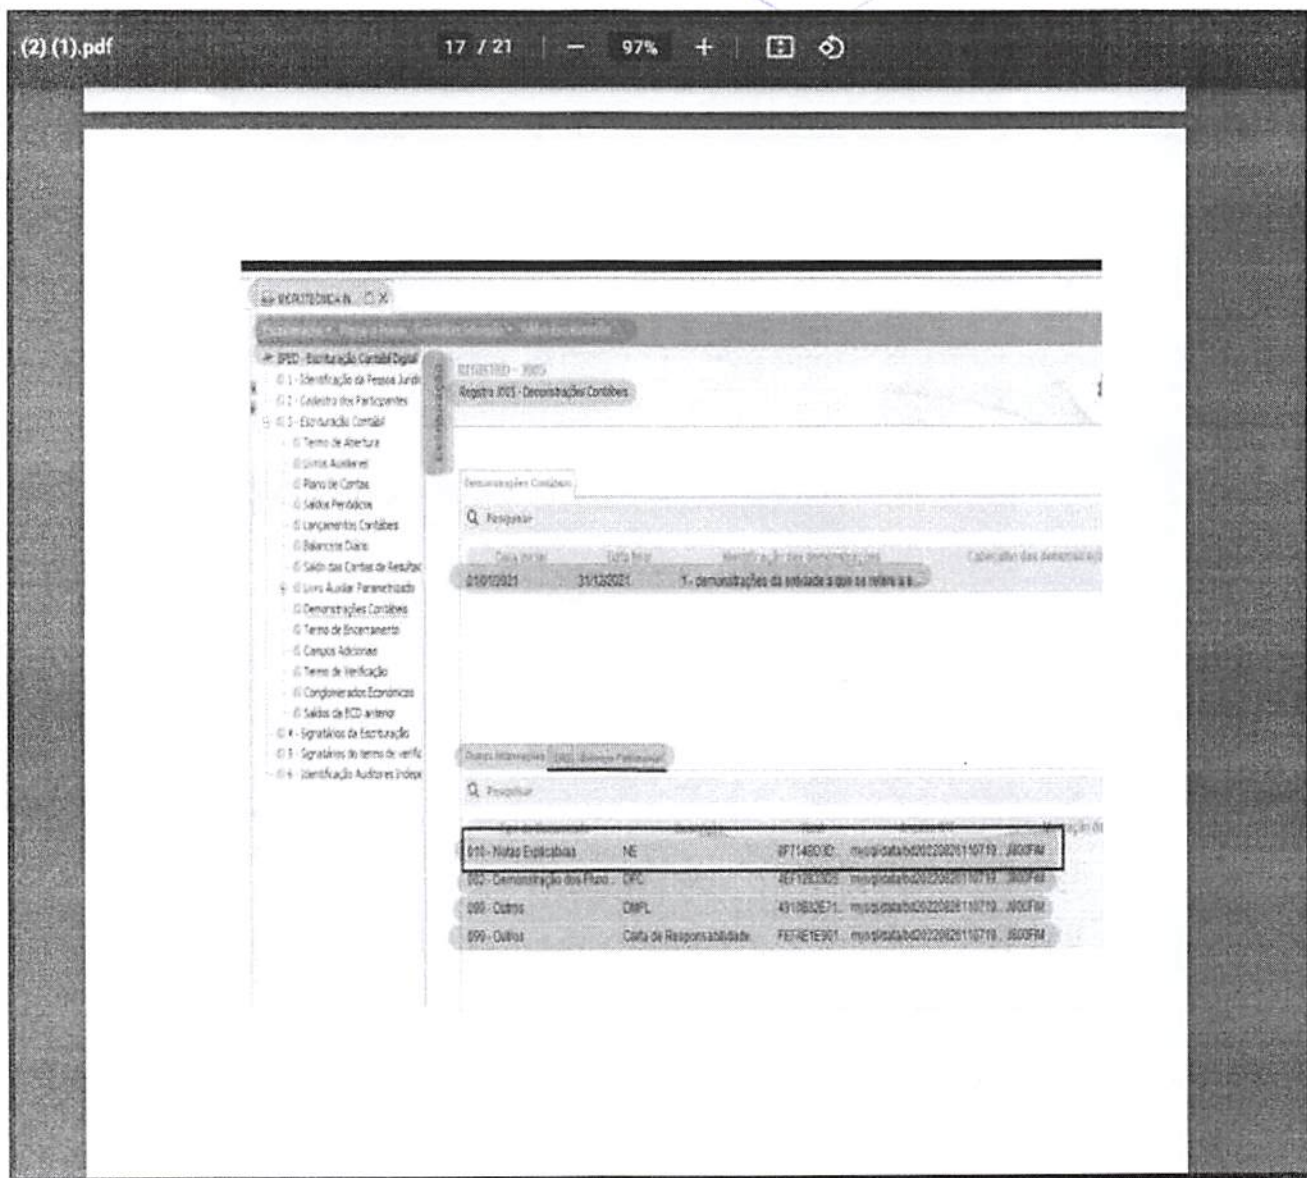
(2) (1).pdf 17 / 21 — 97% +

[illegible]

SPED - Escrituração Contábil Digital
1 - Identificação da Pessoa Jurídica
2 - Cadastro dos Participantes
3 - Escrituração Contábil
Termo de Abertura
Livros Auxiliares
Plano de Contas
Saldos Periódicos
Lançamentos Contábeis
Balancete Diário
Saldo das Contas de Resultado
Livro Auxiliar Parametrizado
Demonstrações Contábeis
Termo de Encerramento
Campos Adicionais
Termo de Verificação
Conglomerados Econômicos
Saldos da ECD anterior
4 - Signatários da Escrituração
5 - Signatários do termo de verificação
6 - Identificação Auditores Independentes

REGISTRO - J005
Registro J005 - Demonstrações Contábeis

Demonstrações Contábeis
Pesquisar

| Data inicial | Data final | Identificação das demonstrações | Cabeçalho das demonstrações |
|---|---|---|---|
| 01/01/2021 | 31/12/2021 | 1 - demonstrações da entidade a que se refere a e... | |

Outras Informações | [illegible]
Pesquisar

| Tipo do documento | Descrição | Hash | Arquivo RTF | Indicação de |
|---|---|---|---|---|
| 010 - Notas Explicativas | NE | 8F714BD3D... | mysql/data/bd20220826110719...J800FIM | |
| 003 - Demonstração dos Fluxo... | DFC | 4EF12B2E5... | mysql/data/bd20220826110719...J800FIM | |
| 099 - Outros | DMPL | 4918B32E71... | mysql/data/bd20220826110719...J800FIM | |
| 099 - Outros | Carta de Responsabilidade | FE7EE1E901... | mysql/data/bd20220826110719...J800FIM | |